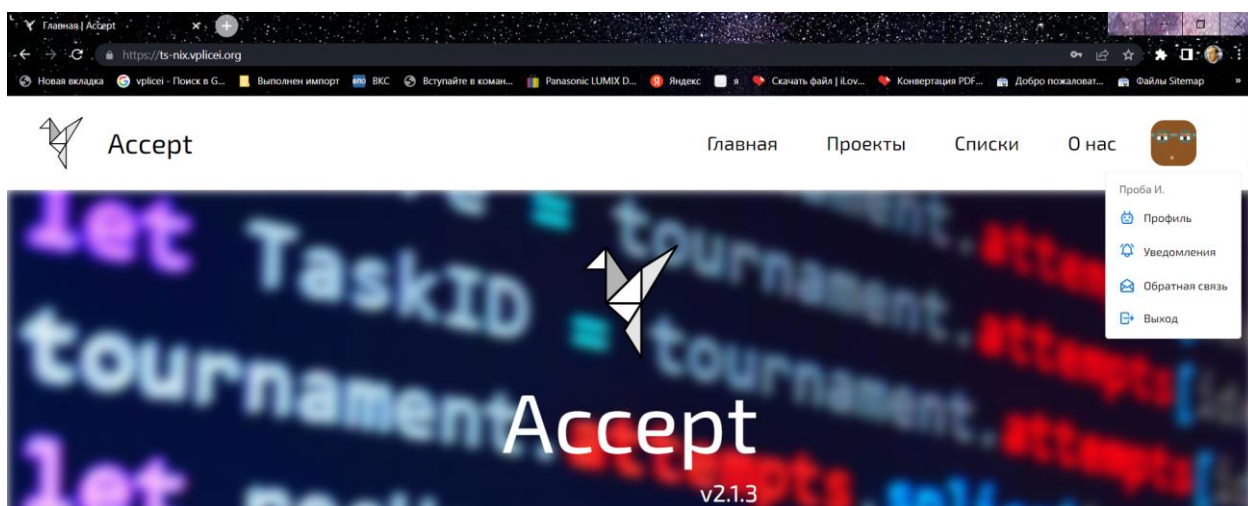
Главная | Accept

https://ts-nix.vplicei.org

Новая вкладка vplicei - Поиск в G... Выполнен импорт ВКС Вступайте в коман... Panasonic LUMIX D... Яндекс я Скачать файл | iLov... Конвертация PDF... Добро пожаловат... Файлы Sitemap

Accept

Главная Проекты Списки О нас

Проба И.
Профиль
Уведомления
Обратная связь
Выход

let TaskID = tournament.
tournament.

Accept
v2.1.3